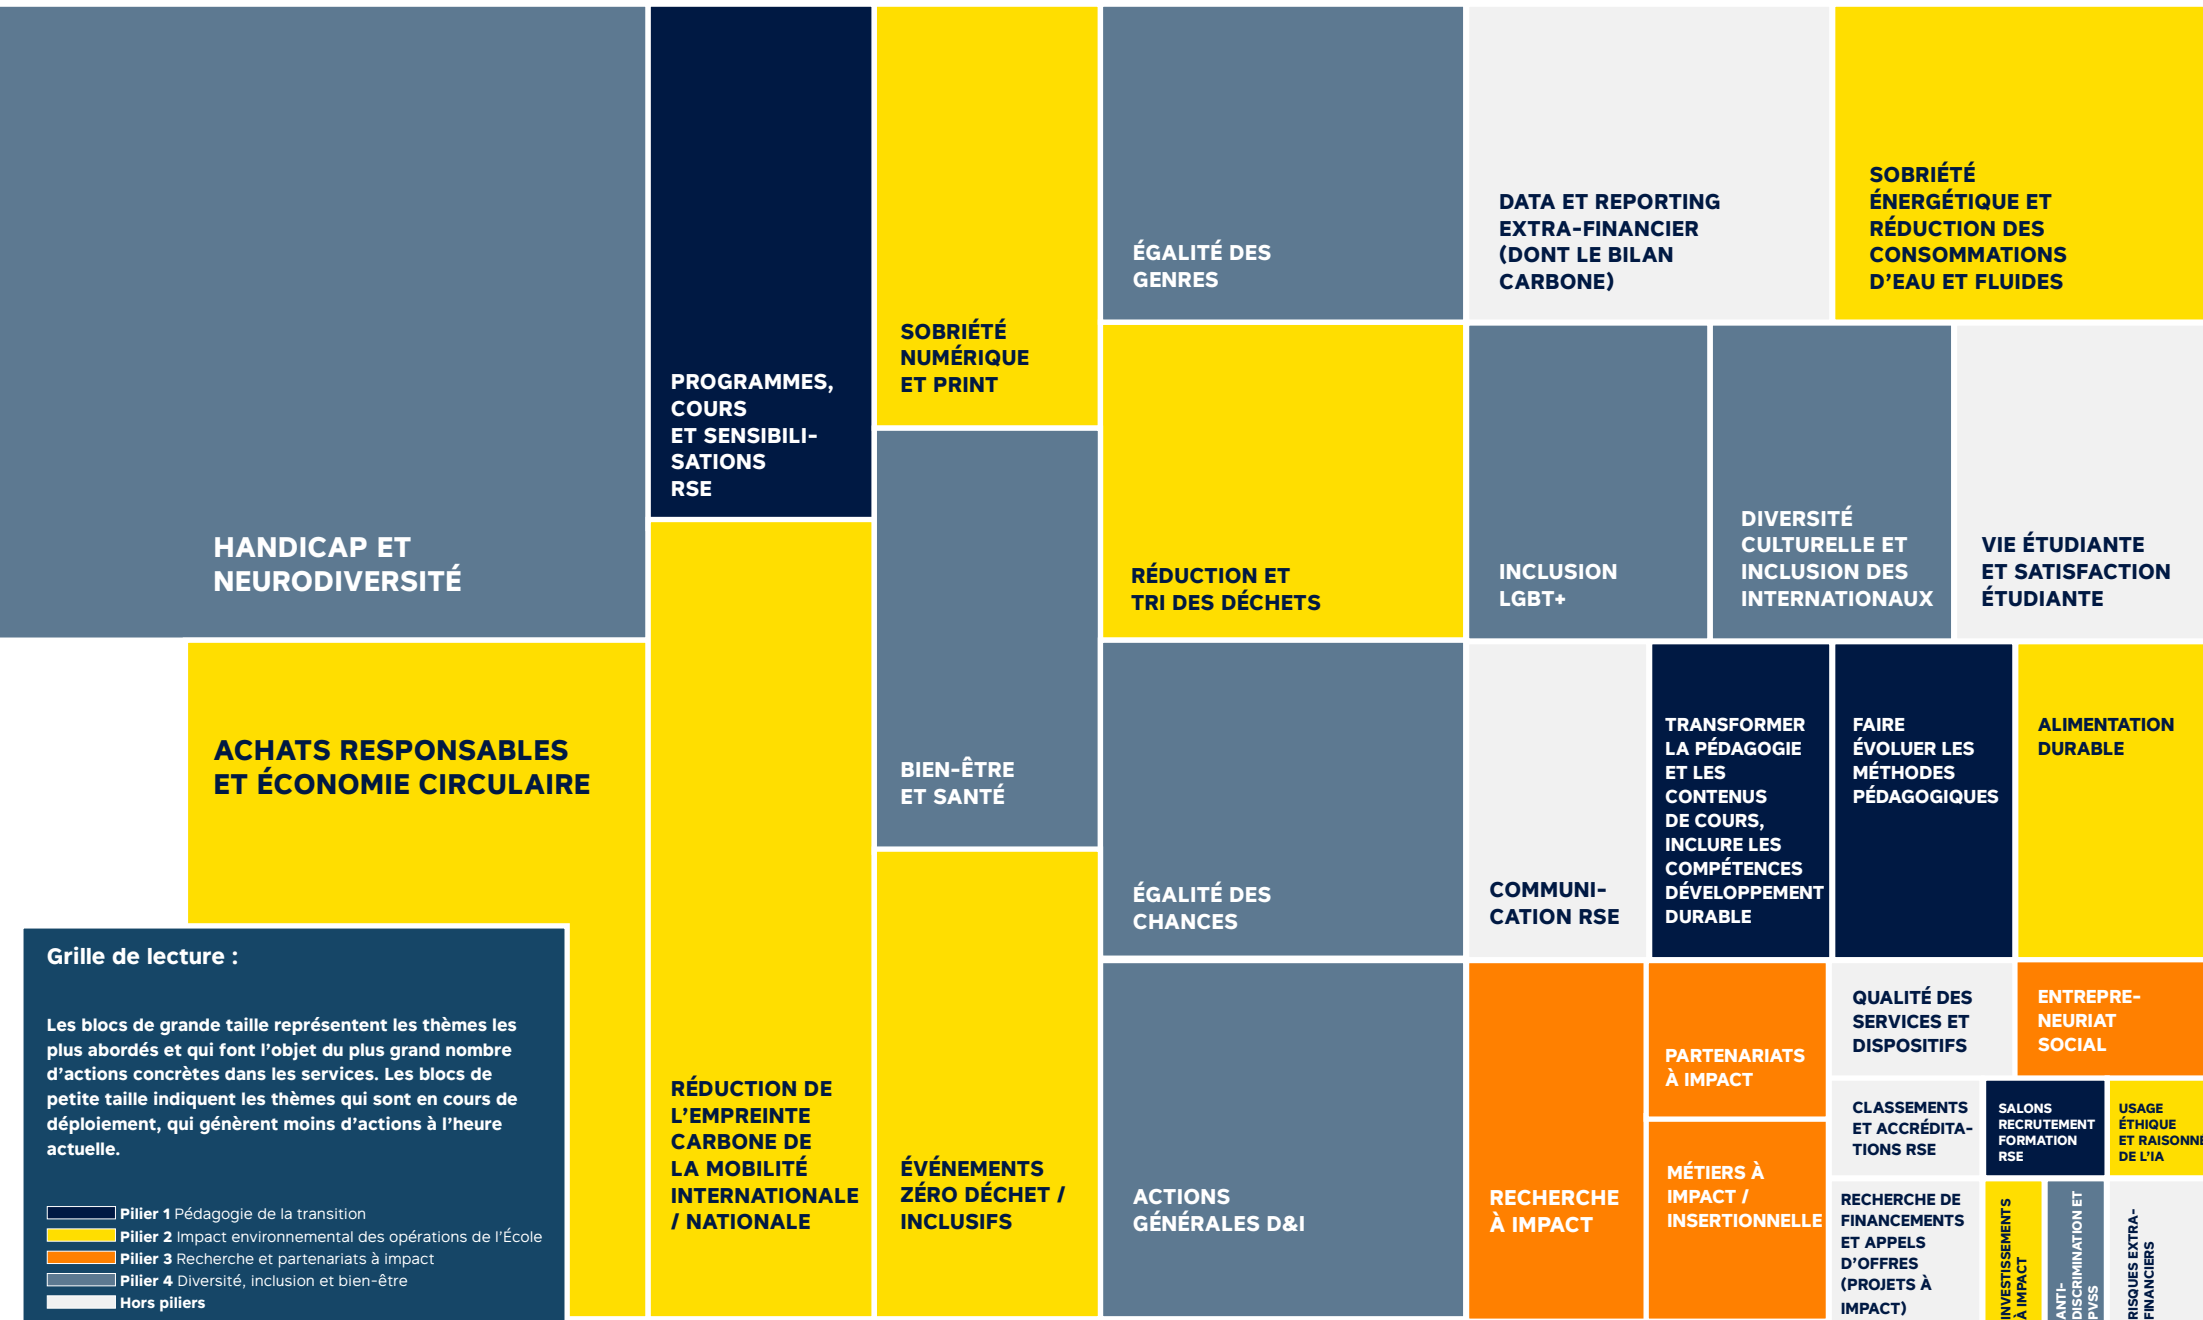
HANDICAP ET NEURODIVERSITÉ

PROGRAMMES, COURS ET SENSIBILISATIONS RSE

SOBRIÉTÉ NUMÉRIQUE ET PRINT

ÉGALITÉ DES GENRES

DATA ET REPORTING EXTRA-FINANCIER (DONT LE BILAN CARBONE)

SOBRIÉTÉ ÉNERGÉTIQUE ET RÉDUCTION DES CONSOMMATIONS D'EAU ET FLUIDES

RÉDUCTION ET TRI DES DÉCHETS

INCLUSION LGBT+

DIVERSITÉ CULTURELLE ET INCLUSION DES INTERNATIONAUX

VIE ÉTUDIANTE ET SATISFACTION ÉTUDIANTE

ACHATS RESPONSABLES ET ÉCONOMIE CIRCULAIRE

BIEN-ÊTRE ET SANTÉ

ÉGALITÉ DES CHANCES

COMMUNICATION RSE

TRANSFORMER LA PÉDAGOGIE ET LES CONTENUS DE COURS, INCLURE LES COMPÉTENCES DÉVELOPPEMENT DURABLE

FAIRE ÉVOLUER LES MÉTHODES PÉDAGOGIQUES

ALIMENTATION DURABLE

Grille de lecture :

Les blocs de grande taille représentent les thèmes les plus abordés et qui font l'objet du plus grand nombre d'actions concrètes dans les services. Les blocs de petite taille indiquent les thèmes qui sont en cours de déploiement, qui génèrent moins d'actions à l'heure actuelle.

Pilier 1 Pédagogie de la transition
Pilier 2 Impact environnemental des opérations de l'École
Pilier 3 Recherche et partenariats à impact
Pilier 4 Diversité, inclusion et bien-être
Hors piliers

RÉDUCTION DE L'EMPREINTE CARBONE DE LA MOBILITÉ INTERNATIONALE / NATIONALE

ÉVÉNEMENTS ZÉRO DÉCHET / INCLUSIFS

ACTIONS GÉNÉRALES D&I

RECHERCHE À IMPACT

PARTENARIATS À IMPACT

MÉTIERS À IMPACT / INSERTIONNELLE

QUALITÉ DES SERVICES ET DISPOSITIFS

ENTREPRENEURIAT SOCIAL

CLASSEMENTS ET ACCRÉDITATIONS RSE

SALONS RECRUTEMENT FORMATION RSE

USAGE ÉTHIQUE ET RAISONNE DE L'IA

RECHERCHE DE FINANCEMENTS ET APPELS D'OFFRES (PROJETS À IMPACT)

INVESTISSEMENTS À IMPACT

ANTI-DISCRIMINATION ET PVSS

RISQUES EXTRA-FINANCIERS